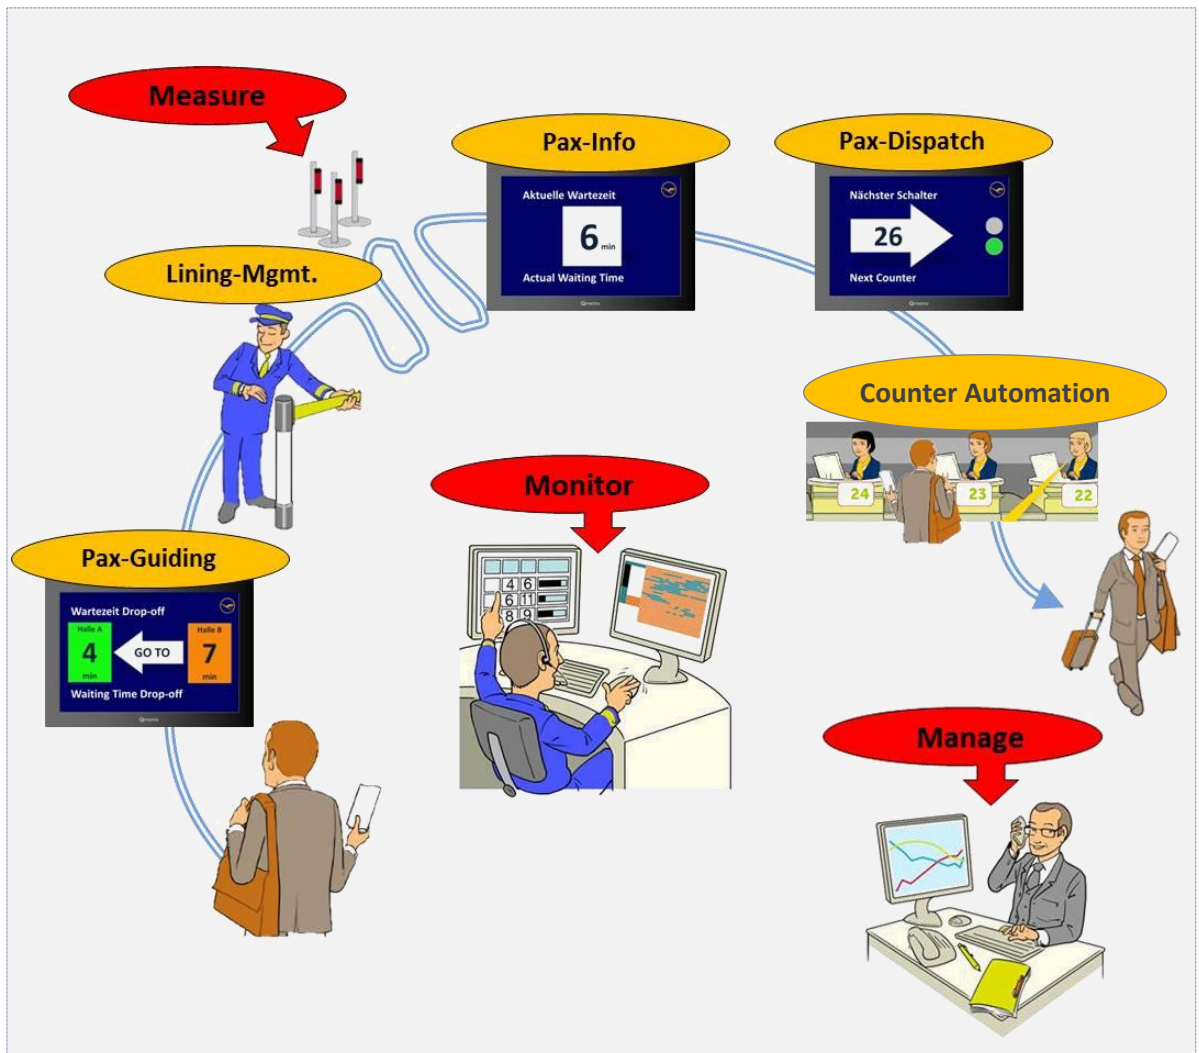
Measure

Pax-Info

Aktuelle Wartezeit

6 min

Actual Waiting Time

Pax-Dispatch

Nächster Schalter

26

Next Counter

Lining-Mgmt.

Counter Automation

24

23

22

Monitor

4 6
6 11
8 9

Pax-Guiding

Wartezeit Drop-off

Halle A

4

min

GO TO

Halle B

7

min

Waiting Time Drop-off

Manage